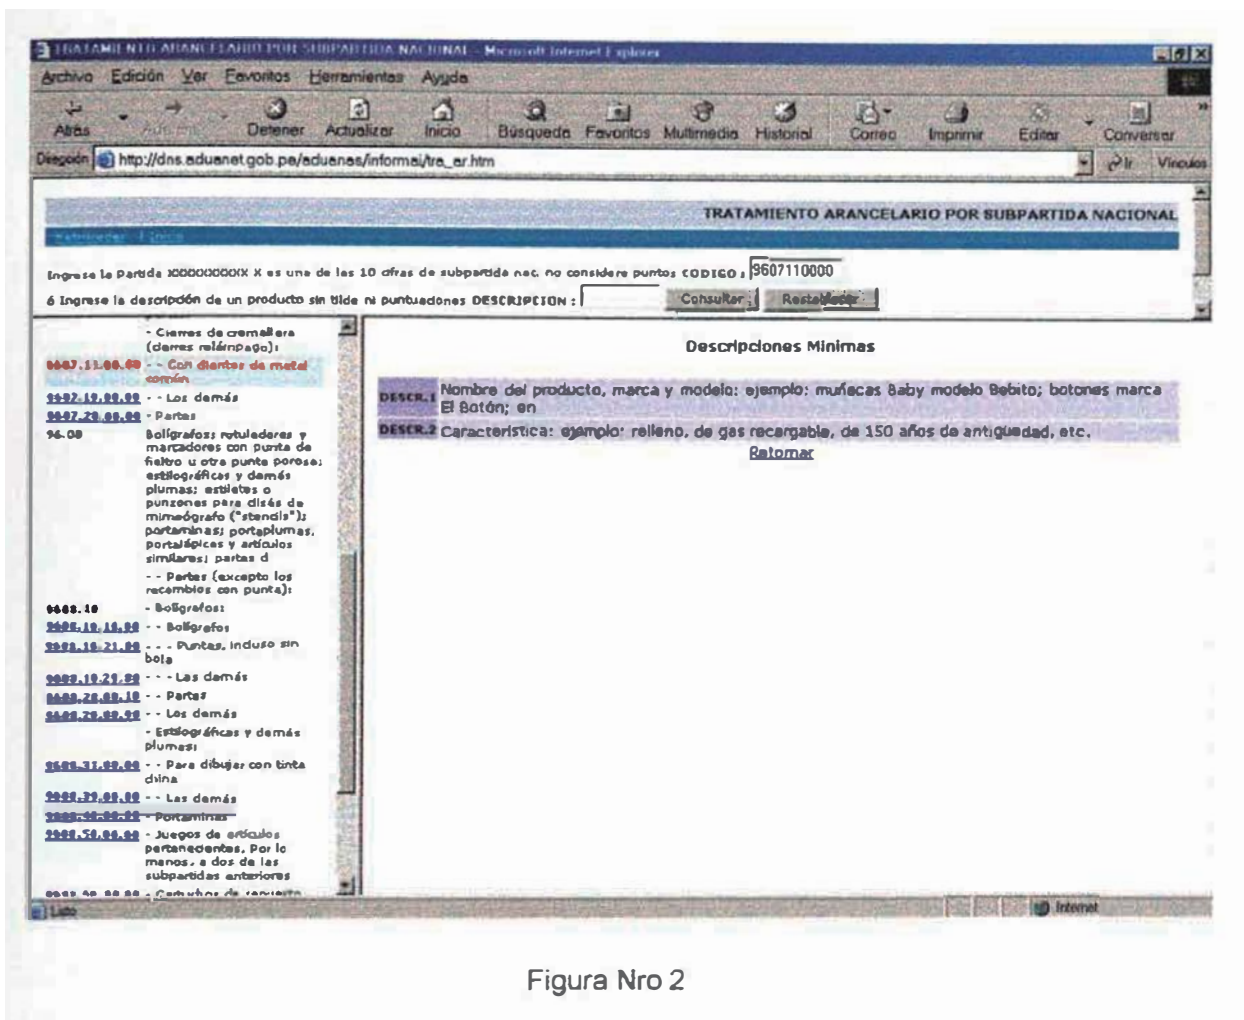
TRATAMIENTO ARANCELARIO POR SUBPARTIDA NACIONAL - Microsoft Internet Explorer

Archivo Edición Ver Favoritos Herramientas Ayuda

Atrás Adelante Detener Actualizar Inicio Búsqueda Favoritos Multimedia Historial Correo Imprimir Editar Conversar

Dirección http://dns.aduanet.gob.pe/aduanas/informai/tra_ar.htm Ir Vínculos

TRATAMIENTO ARANCELARIO POR SUBPARTIDA NACIONAL

Retroceder | Inicio

Ingrese la Partida XXXXXXXXXX X es uno de las 10 cifras de subpartida nac. no considere puntos CODIGO : 9607110000

ó Ingrese la descripción de un producto sin tilde ni puntuaciones DESCRIPCION : Consultar Restablecer

- Cierres de cremallera (cierres relámpago):
9607.11.00.00 - - Con dientes de metal común
9607.19.00.00 - - Los demás
9607.20.00.00 - Partes
96.08 Bolígrafos; rotuladores y marcadores con punta de fieltro u otra punta porosa; estilográficas y demás plumas; estiletes o punzones para clisés de mimeógrafo ("stencils"); portaminas; portaplumas, portalápices y artículos similares; partes d
- - Partes (excepto los recambios con punta):
9608.10 - Bolígrafos:
9608.10.10.00 - - Bolígrafos
9608.10.21.00 - - - Puntas, incluso sin bola
9608.10.29.00 - - - Las demás
9608.20.00.10 - - Partes
9608.20.00.90 - - Los demás
- Estilográficas y demás plumas:
9608.31.00.00 - - Para dibujar con tinta china
9608.39.00.00 - - Las demás
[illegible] - Portaminas
9608.50.00.00 - Juegos de artículos pertenecientes, Por lo menos, a dos de las subpartidas anteriores
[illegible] - Cartuchos de repuesto

Descripciones Minimas

| DESCR.1 | Nombre del producto, marca y modelo: ejemplo: muñecas Baby modelo Bebito; botones marca El Botón; en |
|---|---|
| DESCR.2 | Caracteristica: ejemplo: relleno, de gas recargable, de 150 años de antigüedad, etc. |

Retornar

Listo Internet

Figura Nro 2